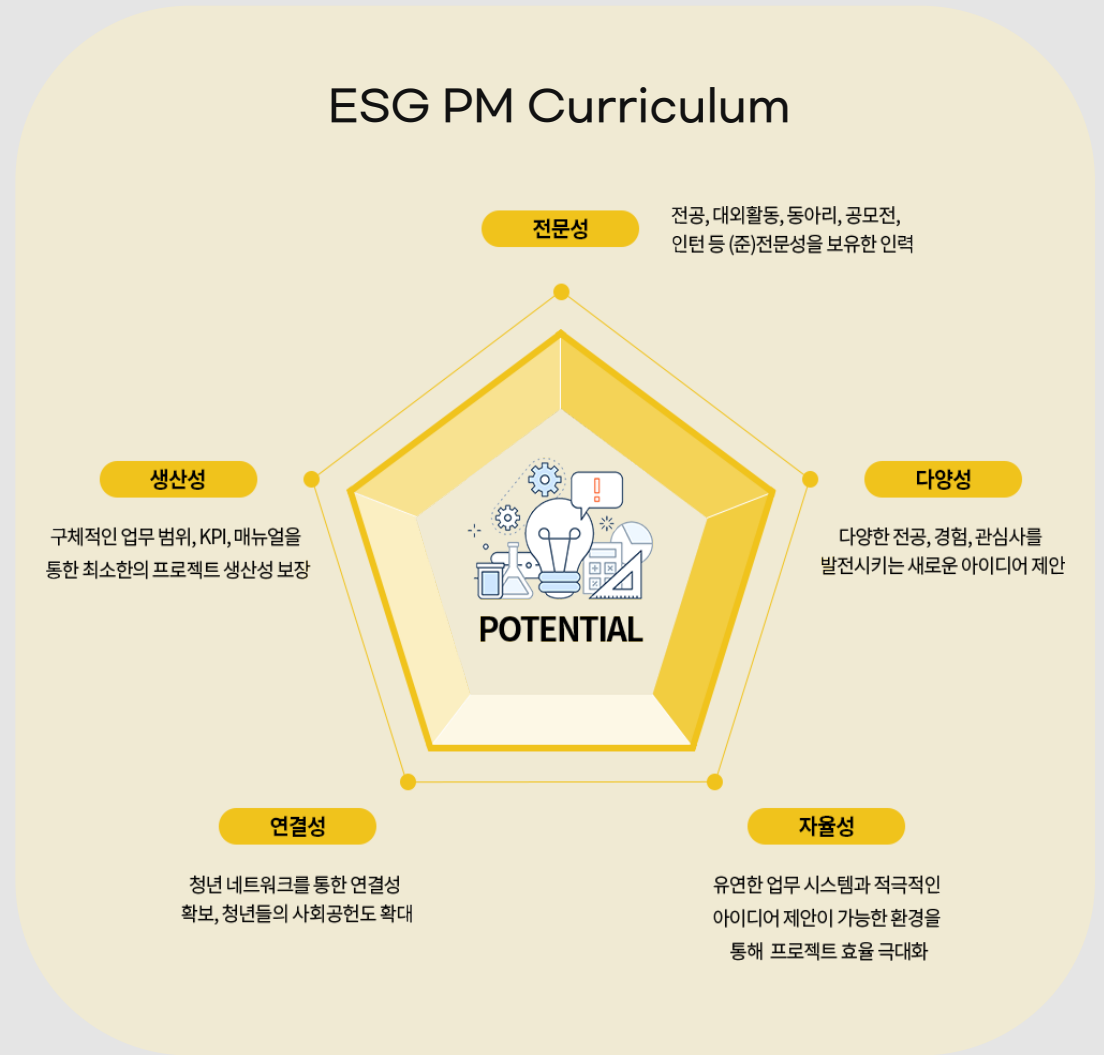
ESG PM Curriculum

전문성

전공, 대외활동, 동아리, 공모전, 인턴 등 (준)전문성을 보유한 인력

생산성

구체적인 업무 범위, KPI, 매뉴얼을 통한 최소한의 프로젝트 생산성 보장

다양성

다양한 전공, 경험, 관심사를 발전시키는 새로운 아이디어 제안

POTENTIAL

연결성

청년 네트워크를 통한 연결성 확보, 청년들의 사회공헌도 확대

자율성

유연한 업무 시스템과 적극적인 아이디어 제안이 가능한 환경을 통해 프로젝트 효율 극대화